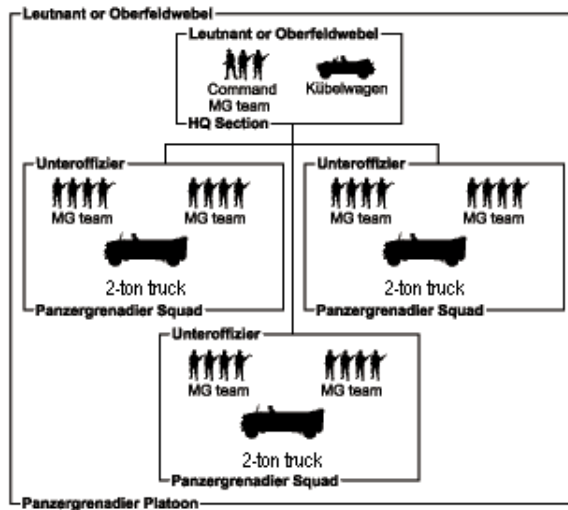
Leutnant or Oberfeldwebel

Leutnant or Oberfeldwebel

Command MG team

Kübelwagen

HQ Section

Unteroffizier

MG team

MG team

2-ton truck

Panzergrenadier Squad

Unteroffizier

MG team

MG team

2-ton truck

Panzergrenadier Squad

Unteroffizier

MG team

MG team

2-ton truck

Panzergrenadier Squad

Panzergrenadier Platoon